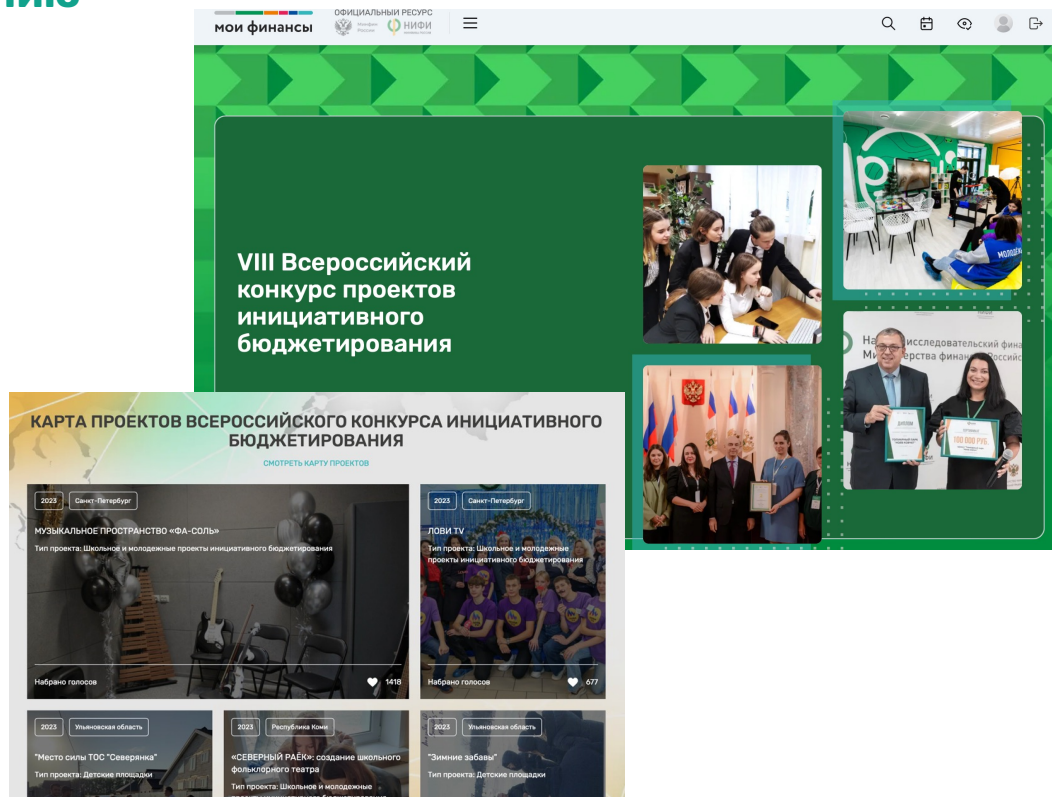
мои финансы ОФИЦИАЛЬНЫЙ РЕСУРС Минфин России НИФИ

VIII Всероссийский конкурс проектов инициативного бюджетирования

МОЛОДЁЖ

На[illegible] исследовательский фин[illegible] Ми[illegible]стерства финансов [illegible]

ДИПЛОМ

100 000 РУБ.

КАРТА ПРОЕКТОВ ВСЕРОССИЙСКОГО КОНКУРСА ИНИЦИАТИВНОГО БЮДЖЕТИРОВАНИЯ

СМОТРЕТЬ КАРТУ ПРОЕКТОВ

2023 Санкт-Петербург

МУЗЫКАЛЬНОЕ ПРОСТРАНСТВО «ФА-СОЛЬ»

Тип проекта: Школьное и молодежные проекты инициативного бюджетирования

Набрано голосов 1418

2023 Санкт-Петербург

ЛОВИ TV

Тип проекта: Школьное и молодежные проекты инициативного бюджетирования

Набрано голосов 677

2023 Ульяновская область

"Место силы ТОС "Северянка"

Тип проекта: Детские площадки

2023 Республика Коми

«СЕВЕРНЫЙ РАЁК»: создание школьного фольклорного театра

Тип проекта: Школьное и молодежные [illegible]

2023 Ульяновская область

"Зимние забавы"

Тип проекта: Детские площадки